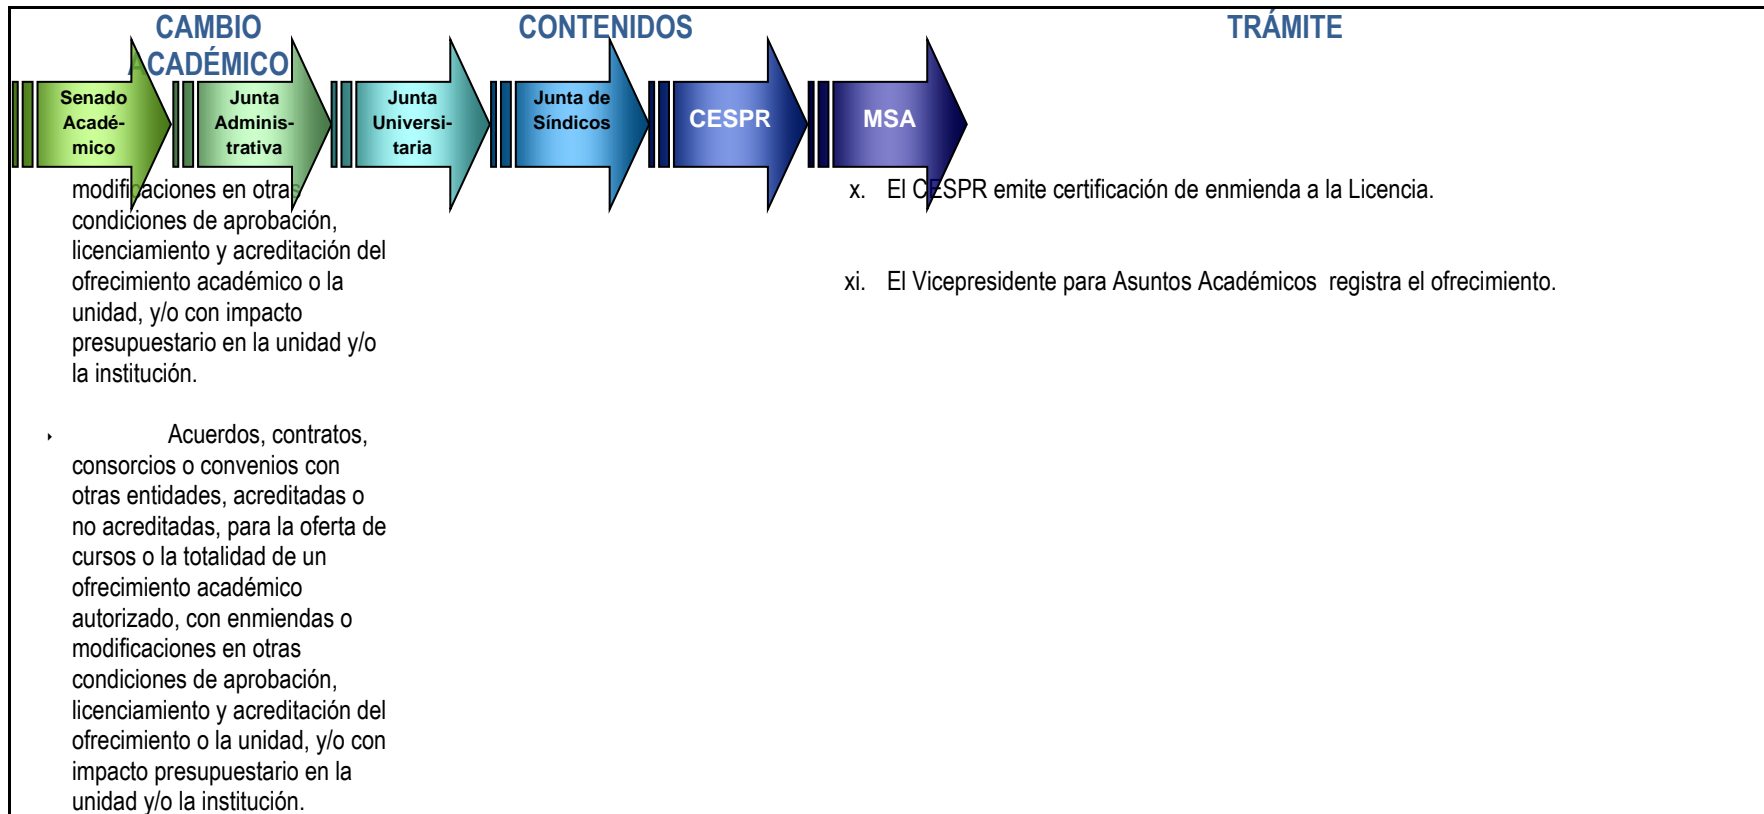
CAMBIO CADÉMICO

CONTENIDOS

TRÁMITE

Senado Académico

Junta Administrativa

Junta Universitaria

Junta de Síndicos

CESPR

MSA

modificaciones en otras condiciones de aprobación, licenciamiento y acreditación del ofrecimiento académico o la unidad, y/o con impacto presupuestario en la unidad y/o la institución.

Acuerdos, contratos, consorcios o convenios con otras entidades, acreditadas o no acreditadas, para la oferta de cursos o la totalidad de un ofrecimiento académico autorizado, con enmiendas o modificaciones en otras condiciones de aprobación, licenciamiento y acreditación del ofrecimiento o la unidad, y/o con impacto presupuestario en la unidad y/o la institución.

x. El CESPR emite certificación de enmienda a la Licencia.

xi. El Vicepresidente para Asuntos Académicos registra el ofrecimiento.